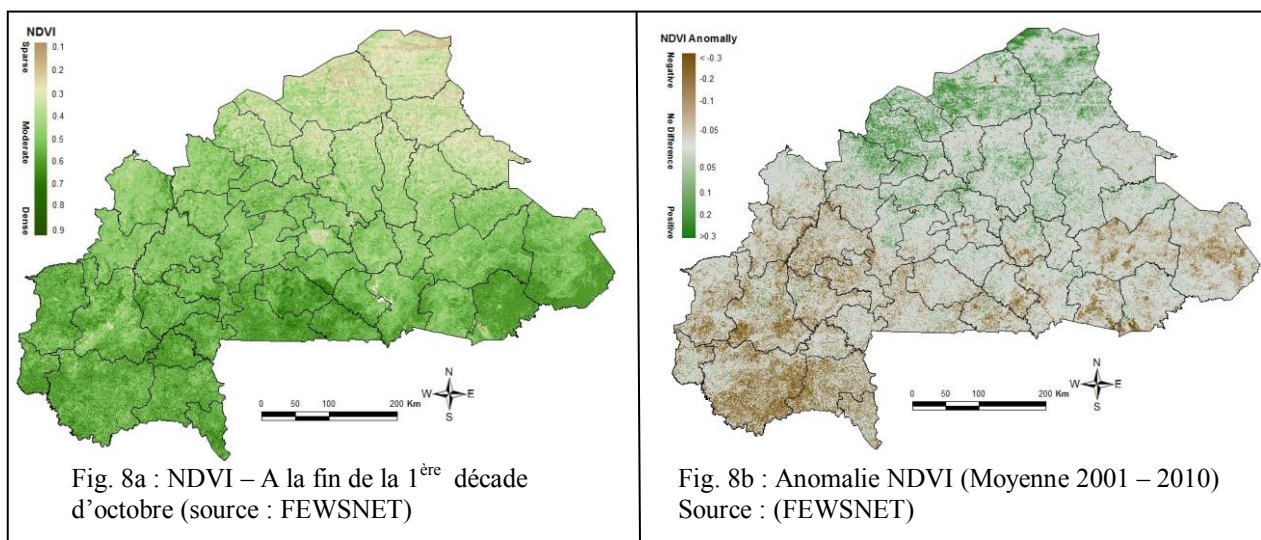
NDVI

Sparse

Moderate

Dense

0.1
0.2
0.3
0.4
0.5
0.6
0.7
0.8
0.9

N
W E
S

0 50 100 200 Km

Fig. 8a : NDVI – A la fin de la $1^{ère}$ décade d'octobre (source : FEWSNET)

NDVI Anomally

Negative

No Difference

Positive

< -0.3
-0.2
-0.1
-0.05
0.05
0.1
0.2
>0.3

N
W E
S

0 50 100 200 Km

Fig. 8b : Anomalie NDVI (Moyenne 2001 – 2010) Source : (FEWSNET)